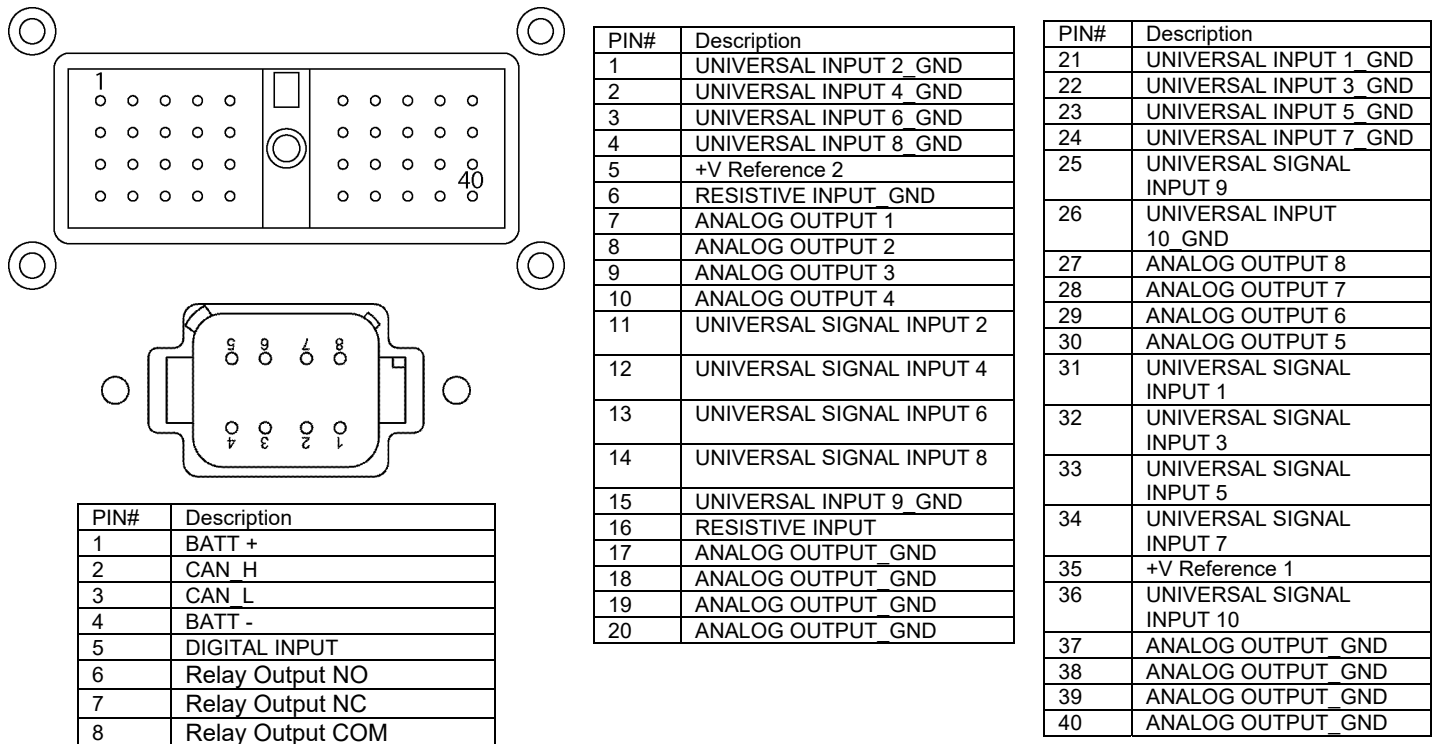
1

40

5 6 7 8

4 3 2 1

| PIN# | Description |
|---|---|
| 1 | BATT + |
| 2 | CAN_H |
| 3 | CAN_L |
| 4 | BATT - |
| 5 | DIGITAL INPUT |
| 6 | Relay Output NO |
| 7 | Relay Output NC |
| 8 | Relay Output COM |

| PIN# | Description |
|---|---|
| 1 | UNIVERSAL INPUT 2_GND |
| 2 | UNIVERSAL INPUT 4_GND |
| 3 | UNIVERSAL INPUT 6_GND |
| 4 | UNIVERSAL INPUT 8_GND |
| 5 | +V Reference 2 |
| 6 | RESISTIVE INPUT_GND |
| 7 | ANALOG OUTPUT 1 |
| 8 | ANALOG OUTPUT 2 |
| 9 | ANALOG OUTPUT 3 |
| 10 | ANALOG OUTPUT 4 |
| 11 | UNIVERSAL SIGNAL INPUT 2 |
| 12 | UNIVERSAL SIGNAL INPUT 4 |
| 13 | UNIVERSAL SIGNAL INPUT 6 |
| 14 | UNIVERSAL SIGNAL INPUT 8 |
| 15 | UNIVERSAL INPUT 9_GND |
| 16 | RESISTIVE INPUT |
| 17 | ANALOG OUTPUT_GND |
| 18 | ANALOG OUTPUT_GND |
| 19 | ANALOG OUTPUT_GND |
| 20 | ANALOG OUTPUT_GND |

| PIN# | Description |
|---|---|
| 21 | UNIVERSAL INPUT 1_GND |
| 22 | UNIVERSAL INPUT 3_GND |
| 23 | UNIVERSAL INPUT 5_GND |
| 24 | UNIVERSAL INPUT 7_GND |
| 25 | UNIVERSAL SIGNAL INPUT 9 |
| 26 | UNIVERSAL INPUT 10_GND |
| 27 | ANALOG OUTPUT 8 |
| 28 | ANALOG OUTPUT 7 |
| 29 | ANALOG OUTPUT 6 |
| 30 | ANALOG OUTPUT 5 |
| 31 | UNIVERSAL SIGNAL INPUT 1 |
| 32 | UNIVERSAL SIGNAL INPUT 3 |
| 33 | UNIVERSAL SIGNAL INPUT 5 |
| 34 | UNIVERSAL SIGNAL INPUT 7 |
| 35 | +V Reference 1 |
| 36 | UNIVERSAL SIGNAL INPUT 10 |
| 37 | ANALOG OUTPUT_GND |
| 38 | ANALOG OUTPUT_GND |
| 39 | ANALOG OUTPUT_GND |
| 40 | ANALOG OUTPUT_GND |